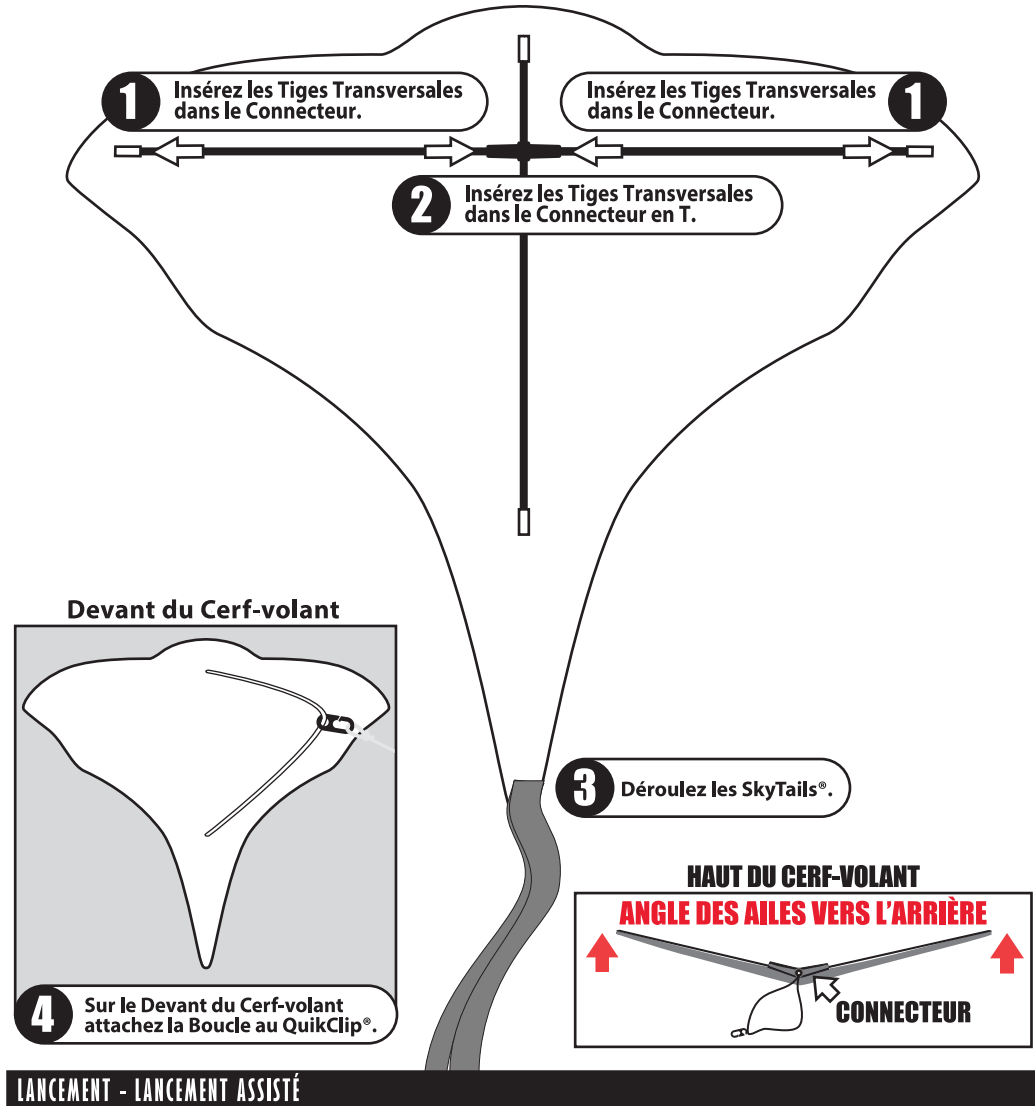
1 Insérez les Tiges Transversales dans le Connecteur.

Insérez les Tiges Transversales dans le Connecteur. 1

2 Insérez les Tiges Transversales dans le Connecteur en T.

Devant du Cerf-volant

3 Déroulez les SkyTails®.

HAUT DU CERF-VOLANT

ANGLE DES AILES VERS L'ARRIÈRE

CONNECTEUR

4 Sur le Devant du Cerf-volant attachez la Boucle au QuikClip®.

LANCEMENT - LANCEMENT ASSISTÉ